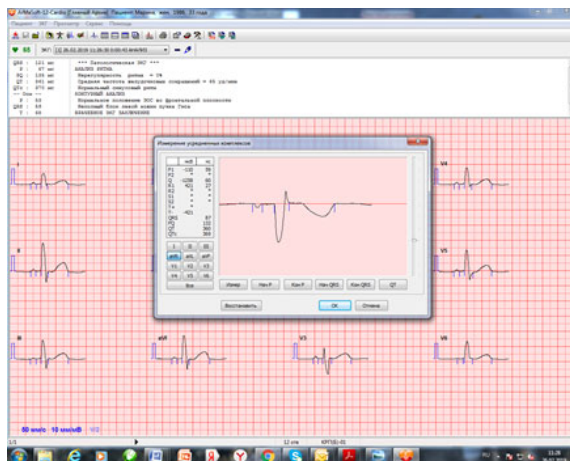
АрМаСофт-12-Cardio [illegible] Пациент: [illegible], жен. 1986, 33 года
Пациент ЭКГ Просмотр Сервис Помощь
ЭКГ: 12 26.02.2019 11:26:30 0:00:41 ФЭКГ/П

QRS : 121 мс
P : 87 мс
PQ : 136 мс
QT : 361 мс
QTc : 375 мс
-- Ось --
P : 43
QRS : 43
T : 40

*** Патологическая ЭКГ ***
АНАЛИЗ РИТМА
Нерегулярность ритма = 0%
Средняя частота желудочковых сокращений = 64 уд/мин
Нормальный синусовый ритм
КОНТУРНЫЙ АНАЛИЗ
Нормальное положение ЭОС во фронтальной плоскости
Неполный блок левой ножки пучка Гиса
ИЗМЕНЕНИЯ ЭКГ ЗАКЛЮЧЕНИЯ

Измерение усредненных комплексов

I
II
III
aVR
aVL
aVF
V1
V2
V3
V4
V5
V6
Все

Измер
Нач P
Кон P
Нач QRS
Кон QRS
QT

Восстановить
ОК
Отмена

V4
V5
III
aVF
V3
V6

50 мм/с 10 мм/мВ
1/1
12 отв
КРП(S)-01
11:28
26.02.2019